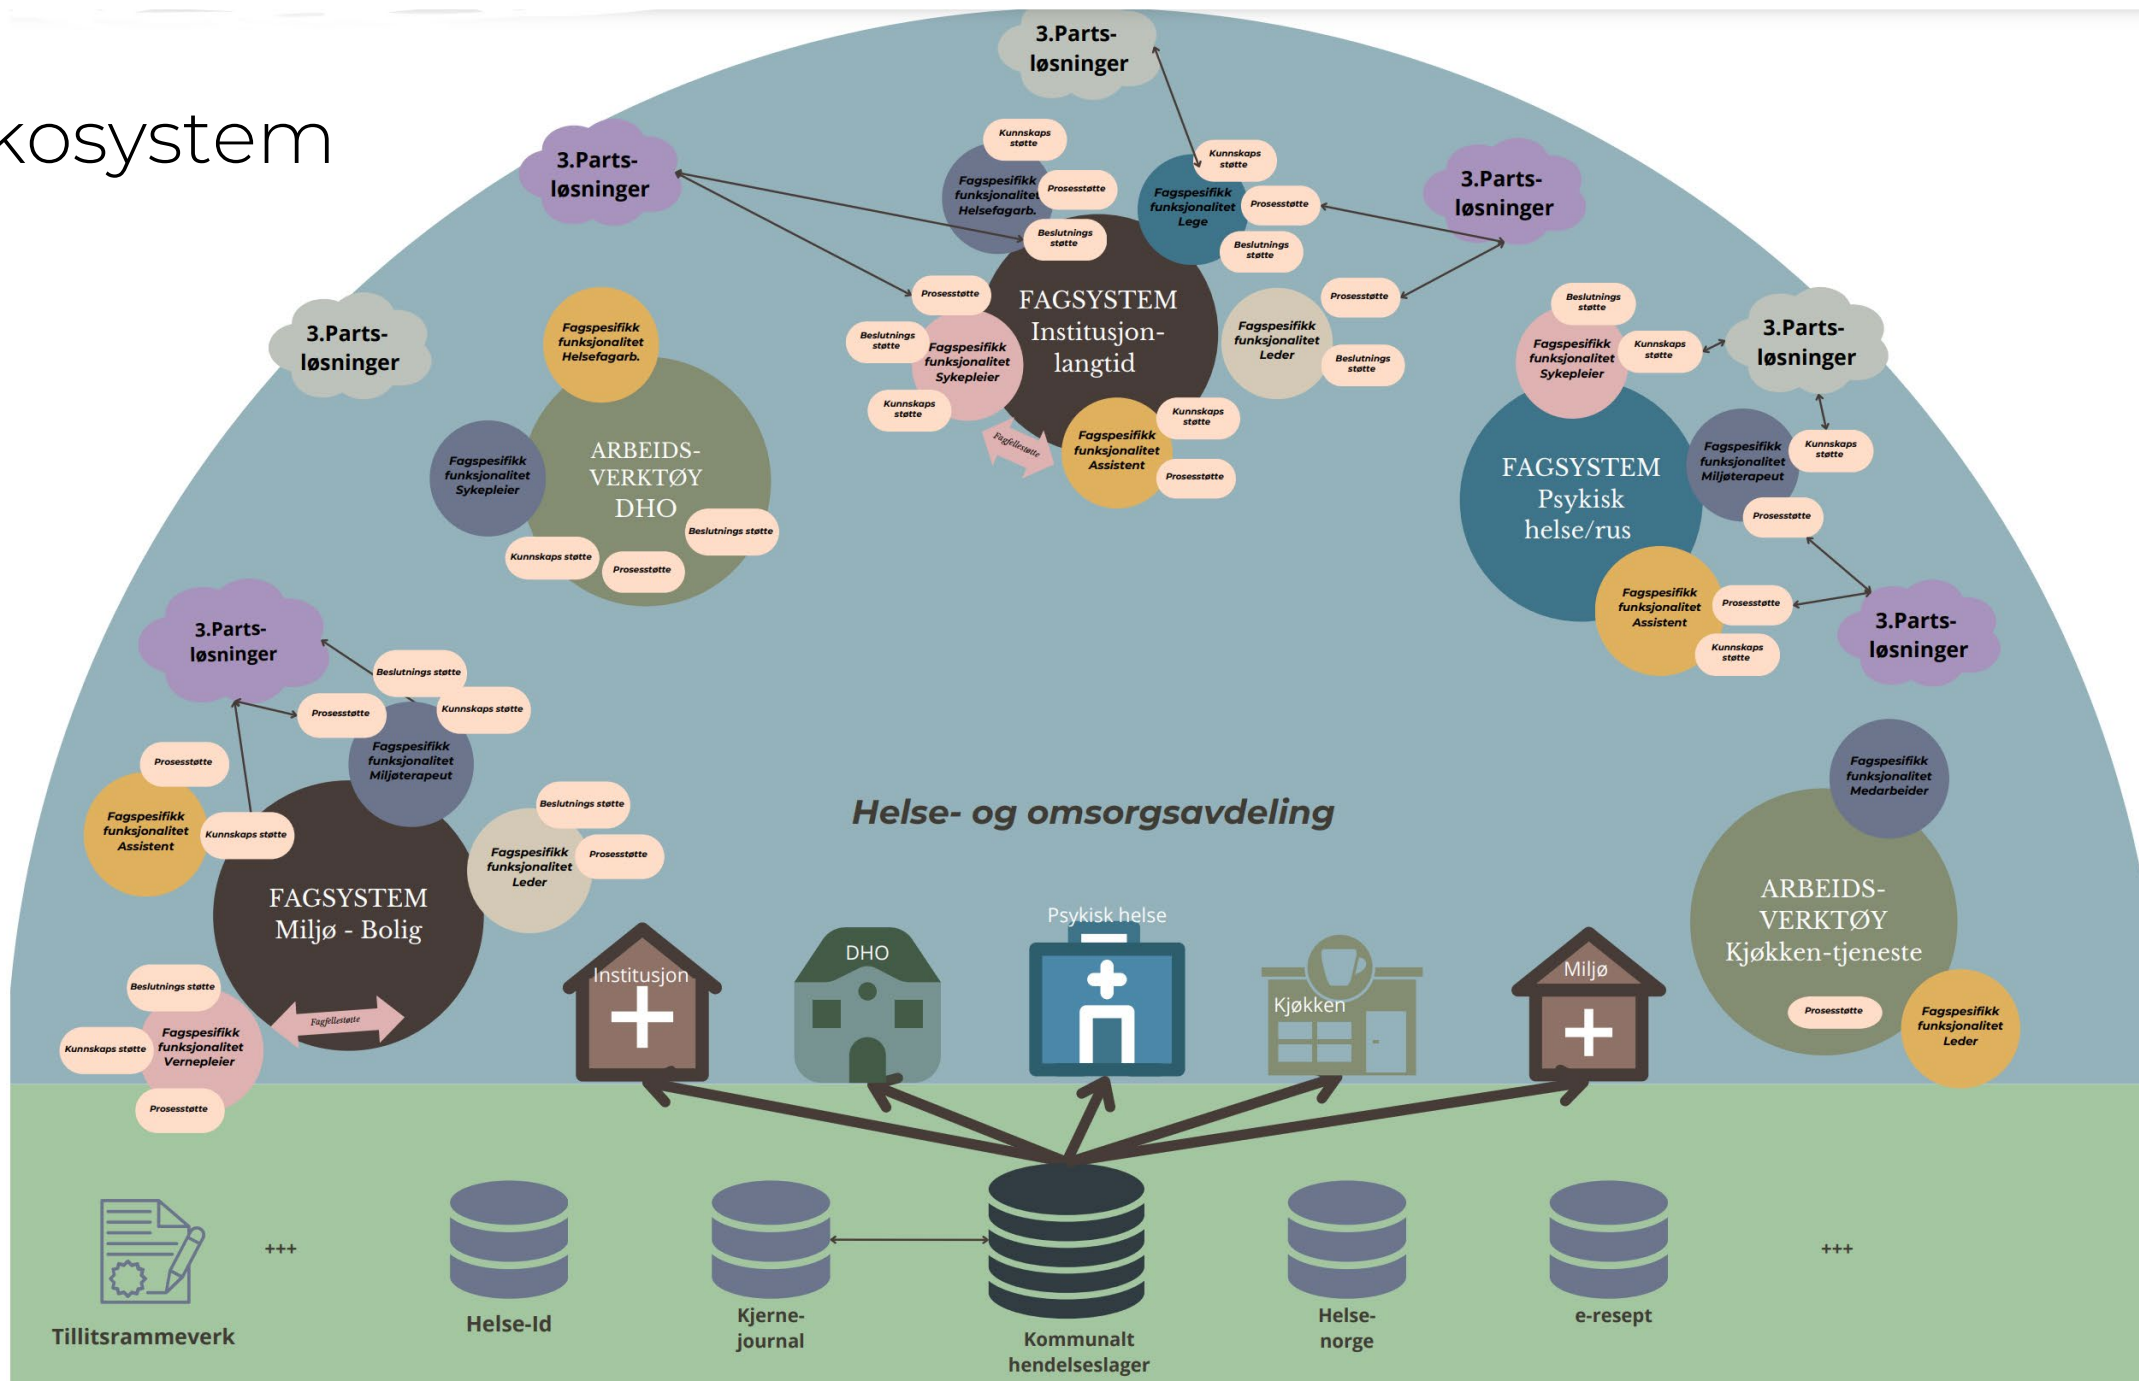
kosystem

3.Parts-løsninger

3.Parts-løsninger

3.Parts-løsninger

3.Parts-løsninger

3.Parts-løsninger

3.Parts-løsninger

3.Parts-løsninger

Kunnskaps støtte
Fagspesifikk funksjonalitet Helsefagarb.
Prosesstøtte
Beslutnings støtte
Kunnskaps støtte
Fagspesifikk funksjonalitet Lege
Prosesstøtte
Beslutnings støtte
Prosesstøtte
FAGSYSTEM Institusjon-langtid
Beslutnings støtte
Fagspesifikk funksjonalitet Sykepleier
Kunnskaps støtte
Prosesstøtte
Fagspesifikk funksjonalitet Leder
Beslutnings støtte
Kunnskaps støtte
Fagspesifikk funksjonalitet Assistent
Prosesstøtte
Fagfellestøtte

Fagspesifikk funksjonalitet Helsefagarb.
ARBEIDS-VERKTØY DHO
Fagspesifikk funksjonalitet Sykepleier
Beslutnings støtte
Kunnskaps støtte
Prosesstøtte

Beslutnings støtte
Fagspesifikk funksjonalitet Sykepleier
Kunnskaps støtte
FAGSYSTEM Psykisk helse/rus
Fagspesifikk funksjonalitet Miljøterapeut
Kunnskaps støtte
Prosesstøtte
Fagspesifikk funksjonalitet Assistent
Prosesstøtte
Kunnskaps støtte

Beslutnings støtte
Prosesstøtte
Kunnskaps støtte
Fagspesifikk funksjonalitet Miljøterapeut
Prosesstøtte
Fagspesifikk funksjonalitet Assistent
Kunnskaps støtte
Beslutnings støtte
Fagspesifikk funksjonalitet Leder
Prosesstøtte
FAGSYSTEM Miljø - Bolig
Fagfellestøtte
Beslutnings støtte
Kunnskaps støtte
Fagspesifikk funksjonalitet Vernepleier
Prosesstøtte

Helse- og omsorgsavdeling

Fagspesifikk funksjonalitet Medarbeider
ARBEIDS-VERKTØY Kjøkken-tjeneste
Prosesstøtte
Fagspesifikk funksjonalitet Leder

Institusjon
DHO
Psykisk helse
Kjøkken
Miljø

Tillitsrammeverk
+++
Helse-Id
Kjerne-journal
Kommunalt hendelseslager
Helse-norge
e-resept
+++